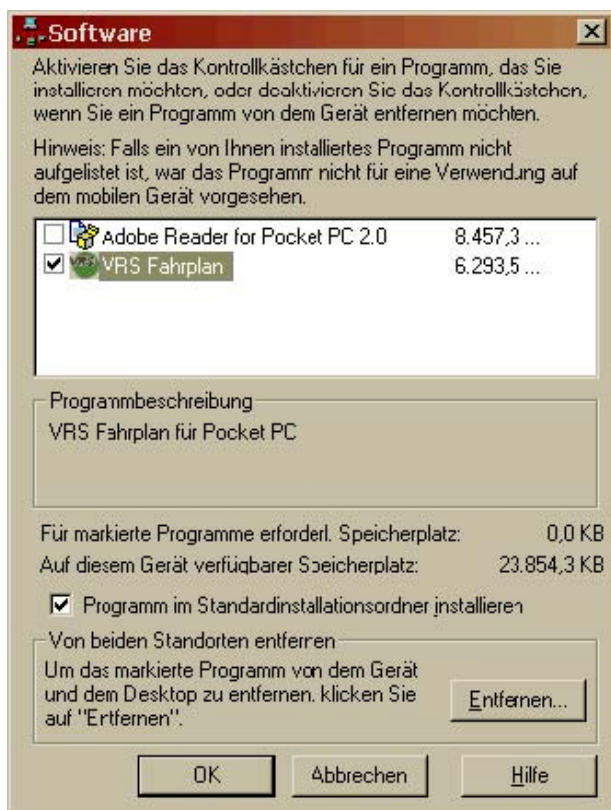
Software

Aktivieren Sie das Kontrollkästchen für ein Programm, das Sie installieren möchten, oder deaktivieren Sie das Kontrollkästchen, wenn Sie ein Programm von dem Gerät entfernen möchten.

Hinweis: Falls ein von Ihnen installiertes Programm nicht aufgelistet ist, war das Programm nicht für eine Verwendung auf dem mobilen Gerät vorgesehen.

Adobe Reader for Pocket PC 2.0 8.457,3 ...
VRS Fahrplan 6.293,5 ...

Programmbeschreibung
VRS Fahrplan für Pocket PC

Für markierte Programme erforderl. Speicherplatz: 0,0 KB
Auf diesem Gerät verfügbarer Speicherplatz: 23.854,3 KB

Programm im Standardinstallationsordner installieren

Von beiden Standorten entfernen
Um das markierte Programm von dem Gerät und dem Desktop zu entfernen, klicken Sie auf "Entfernen".

Entfernen...

OK Abbrechen Hilfe